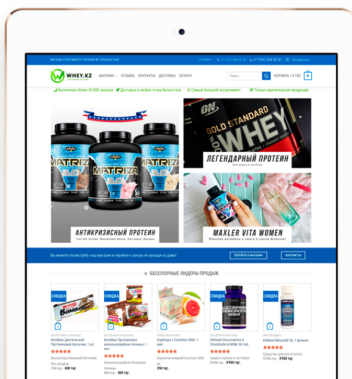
WHEY.KZ

МАГАЗИН · ОТЗЫВЫ · КОНТАКТЫ · ДОСТАВКА · ОПЛАТА

MATRIZ

GOLD STANDARD 100% WHEY

ЛЕГЕНДАРНЫЙ ПРОТЕИН

АНТИКРИЗИСНЫЙ ПРОТЕИН

MAXLER VITA WOMEN

БЕССПОРНЫЕ ЛИДЕРЫ ПРОДАЖ

СКИДКА

СКИДКА

СКИДКА

СКИДКА

СКИДКА